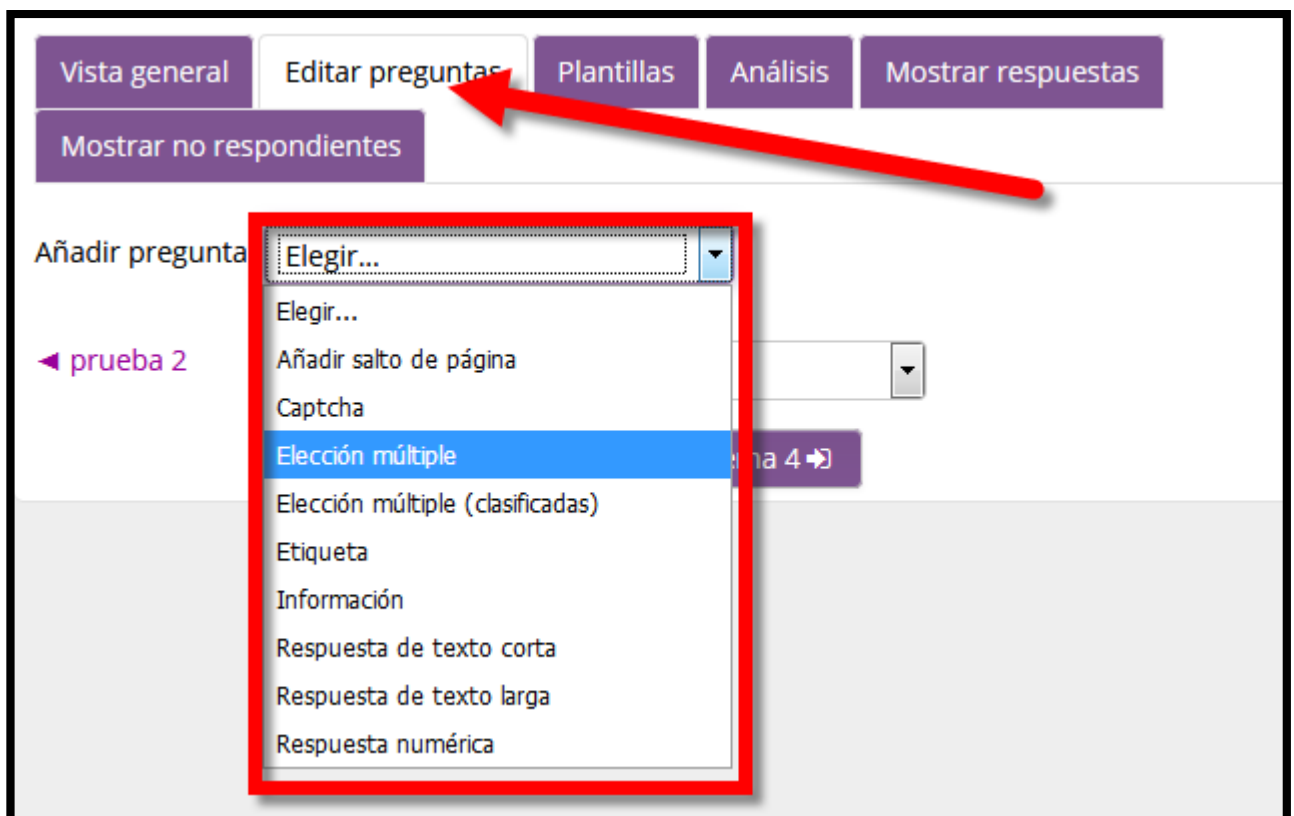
Vista general
Editar preguntas
Plantillas
Análisis
Mostrar respuestas
Mostrar no respondientes

Añadir pregunta
Elegir...

Elegir...
Añadir salto de página
Captcha
Elección múltiple
Elección múltiple (clasificadas)
Etiqueta
Información
Respuesta de texto corta
Respuesta de texto larga
Respuesta numérica

◄ prueba 2

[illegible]na 4